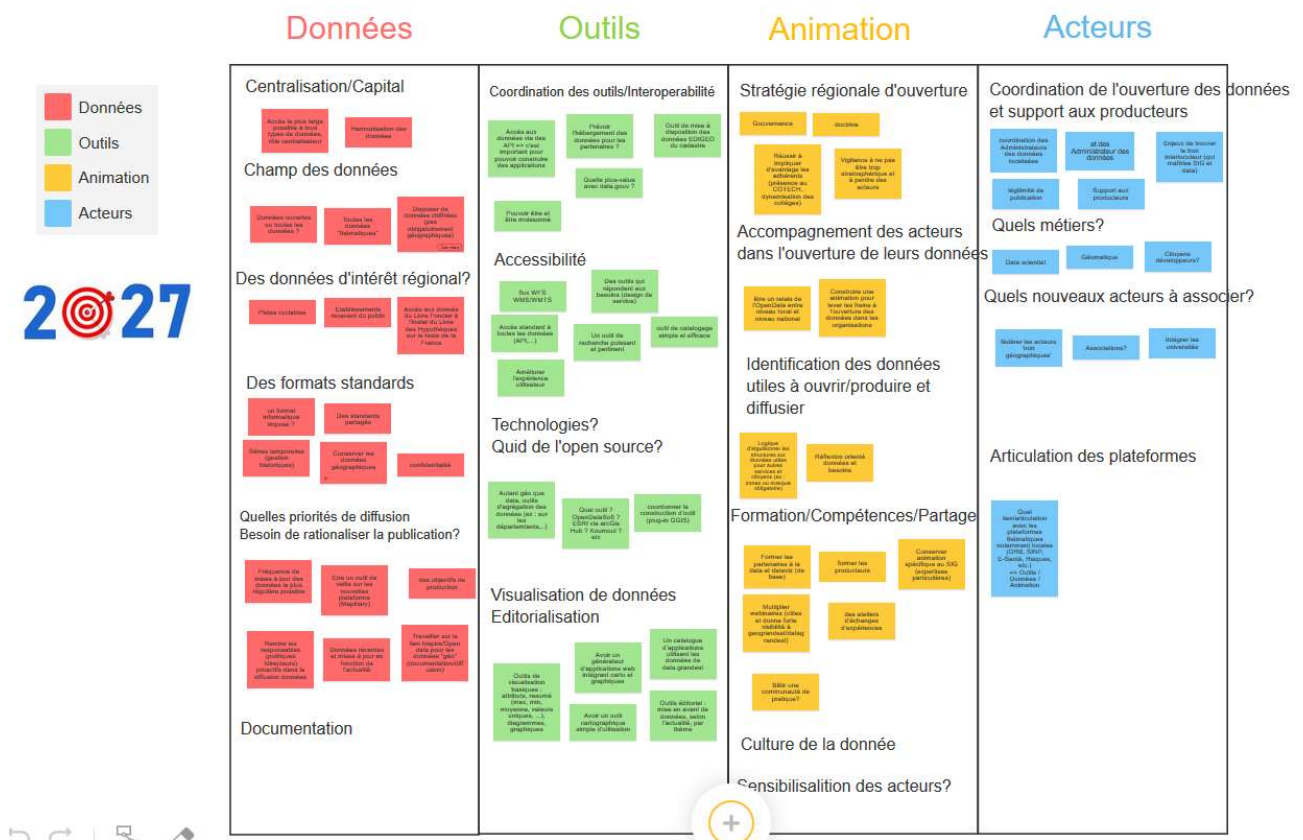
Données | Outils | Animation | Acteurs

Données
Outils
Animation
Acteurs

2027

Centralisation/Capital

Accès le plus large possible à tous types de données, rôle centralisateur

Harmonisation des données

Champ des données

Données ouvertes ou toutes les données ?

Toutes les données "thématiques"

Disposer de données diffusées (pas obligatoirement géographiques)

Des données d'intérêt régional?

Pistes cyclables

L'établissements recevant du public

Accès aux données du Livre Foncier à l'instar du Livre des Hypothèques sur le reste de la France

Des formats standards

Un format informatique imposé ?

Des standards partagés

Séries temporelles (gestion historique)

Conserver les données géographiques

confidentialité

Quelles priorités de diffusion
Besoin de rationaliser la publication?

Fréquence de mises à jour des données la plus régulière possible

Être un outil de veille sur les nouvelles plateforme (Maptiary)

des objectifs de production

Inciter les responsables politiques (décideurs) priorités dans la diffusion données

Données récentes et mises à jour en fonction de l'actualité

Travailler sur le lien Inspire/Open data pour les données "géo" (documentation/diffusion)

Documentation

Coordination des outils/Interoperabilité

Accès aux données via des API => c'est important pour pouvoir construire des applications

Prévoir l'hébergement des données pour les partenaires ?

Outil de mise à disposition des données CIGEO du cadastre

Quelle plus-value avec data.gouv ?

Pouvoir être et être moissonné

Accessibilité

flux WFS WMS/WMTS

Des outils qui répondent aux besoins (design de service)

Accès standard à toutes les données (API,...)

Un outil de recherche puissant et pertinent

outil de catalogage simple et efficace

Améliorer l'expérience utilisateur

Technologies?
Quid de l'open source?

Autant géo que data, outils d'agrégation des données (ex : sur les départements...)

Quel outil ? OpenDataSoft ? ESRI via ArcGis Hub ? Koumoul ? etc

coordonner la construction d'outil (plugin QGIS)

Visualisation de données
Editorialisation

Outils de visualisation basiques : attributs, résumé (max, min, moyenne, valeurs uniques, ...), diagrammes, graphiques

Avoir un générateur d'applications web intégrant carto et graphiques

Un catalogue d'applications utilisant les données de data grandest

Avoir un outil cartographique simple d'utilisation

Outils éditorial : mise en avant de données, selon l'actualité, par thème

Stratégie régionale d'ouverture

Gouvernance

doctrine

Réussir à impliquer d'avantage les adhérents (présence au COTECH, dynamisation des collèges)

Vigilance à ne pas être trop strasbourgeois et à perdre des acteurs

Accompagnement des acteurs dans l'ouverture de leurs données

Être un relais de l'OpenData entre niveau local et niveau national

Construire une animation pour lever les freins à l'ouverture des données dans les organisations

Identification des données utiles à ouvrir/produire et diffusier

Logique d'équilibrer les structures sur données utiles pour autres services et citoyens (ex : zones ou marque obligatoire)

Réflexion orienté données et besoins

Formation/Compétences/Partage

Former les partenaires à la data et dataviz (de base)

former les producteurs

Conserver animation spécifique au SIG (expertises particulières)

Multiplier webinaires (vitrés et donner forte visibilité à geograndest/datagrandest)

des ateliers d'échanges d'expériences

Bâtir une communauté de pratique?

Culture de la donnée

Sensibilisalition des acteurs?

Coordination de l'ouverture des données et support aux producteurs

coordination des Administrateurs des données localisées

et des Administrateur des données

Enjeux de trouver le bon interlocuteur (qui maîtrise SIG et data)

légitimité de publication

Support aux producteurs

Quels métiers?

Data scientist

Géomatique

Citoyens développeurs?

Quels nouveaux acteurs à associer?

Solliciter les acteurs "non géographiques"

Associations?

Intégrer les universités

Articulation des plateformes

Quel lien/articulation avec les plateformes thématiques notamment locales (ORS, SINP, E-Santé, filières, etc.) => Outils / Données / Animation